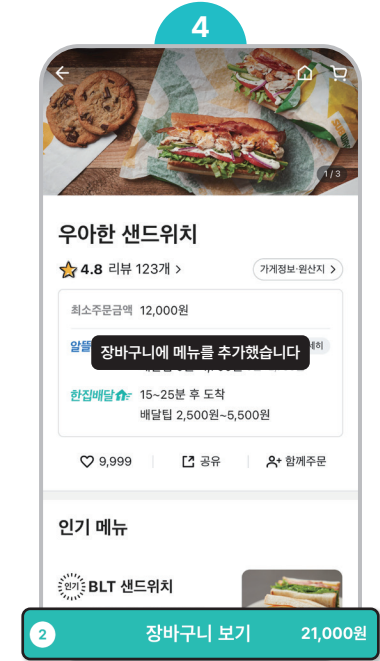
4

1 / 3

우아한 샌드위치

4.8 리뷰 123개 >

가게정보·원산지 >

최소주문금액 12,000원

알뜰

장바구니에 메뉴를 추가했습니다

한집배달 15~25분 후 도착

배달팁 2,500원~5,500원

9,999 | 공유 | 함께주문

인기 메뉴

인기 BLT 샌드위치

2 장바구니 보기 21,000원